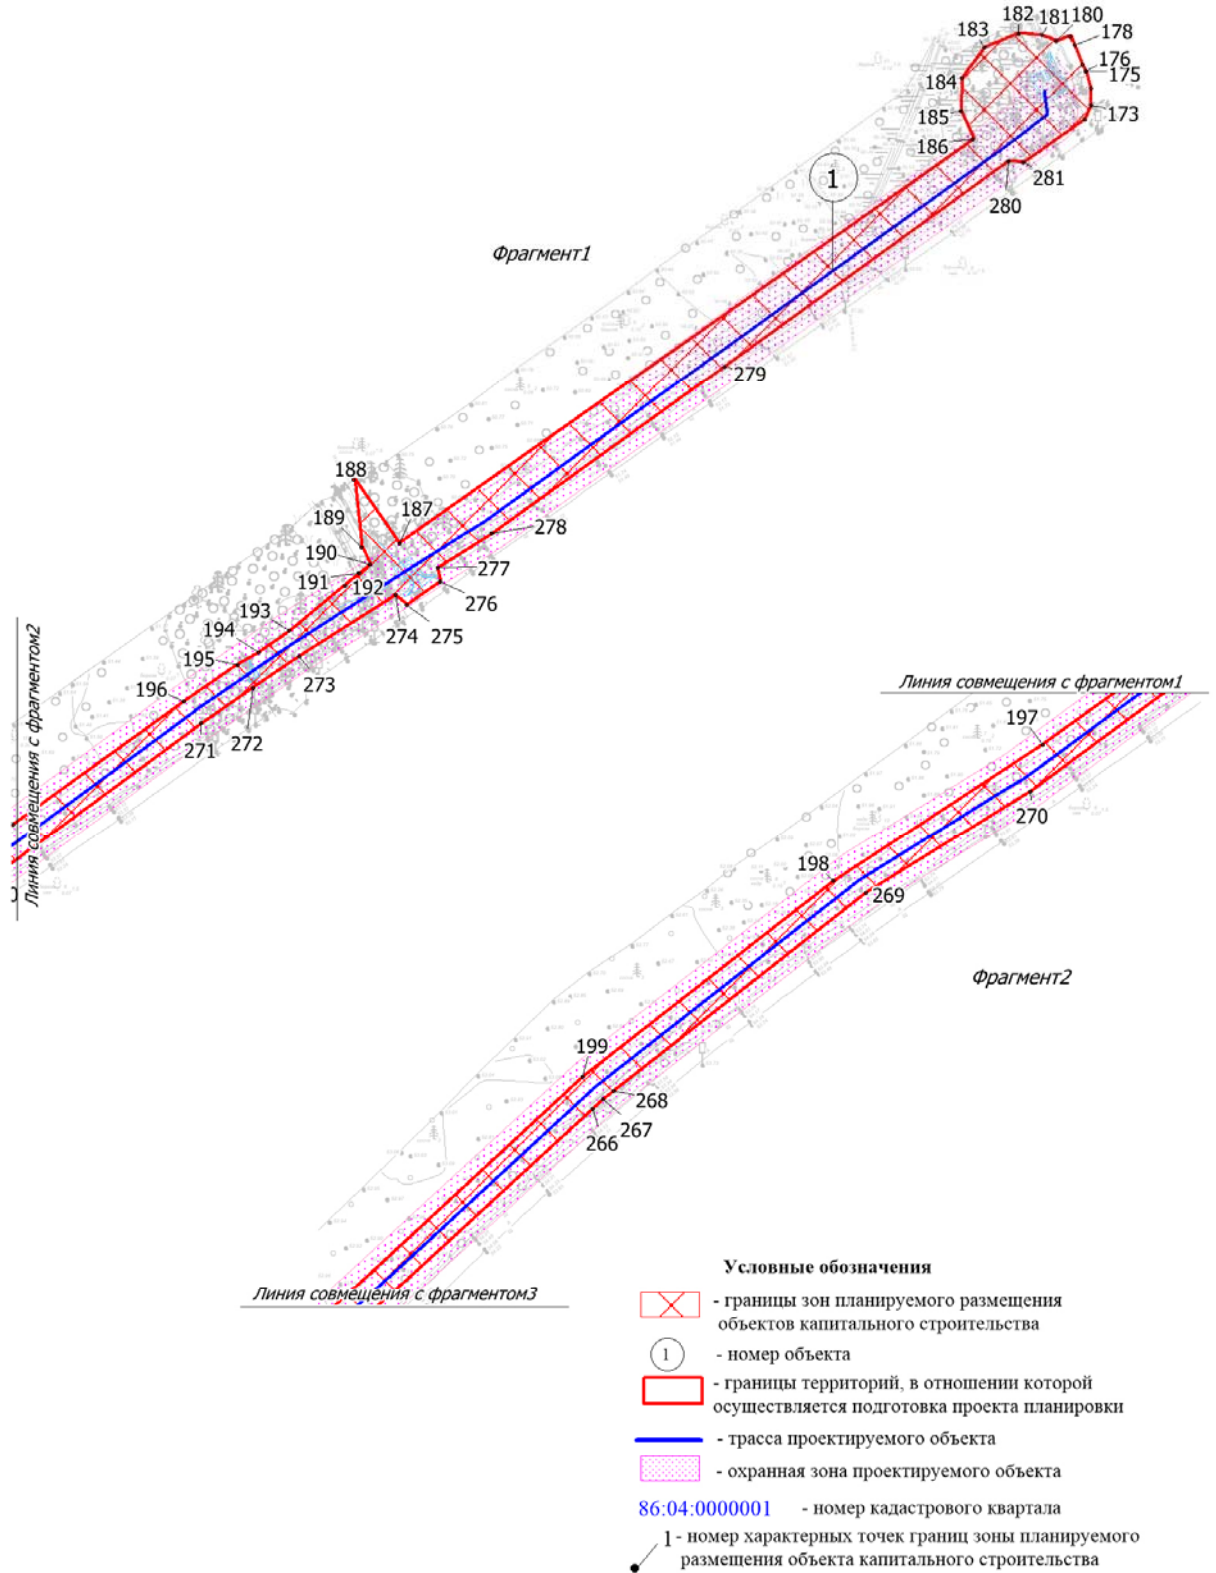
182 181 180
183
178
176
175
184
173
185
186
281
280
1
Фрагмент1
279
188
187
189
278
190
277
191
192
276
193
274 275
194
195
273
196
271 272
Линия совмещения с фрагментом2
Линия совмещения с фрагментом1
197
270
198
269
Фрагмент2
199
268
267
266
Линия совмещения с фрагментом3

Условные обозначения
- границы зон планируемого размещения объектов капитального строительства
1 - номер объекта
- границы территорий, в отношении которой осуществляется подготовка проекта планировки
- трасса проектируемого объекта
- охранная зона проектируемого объекта
86:04:0000001 - номер кадастрового квартала
1 - номер характерных точек границ зоны планируемого размещения объекта капитального строительства